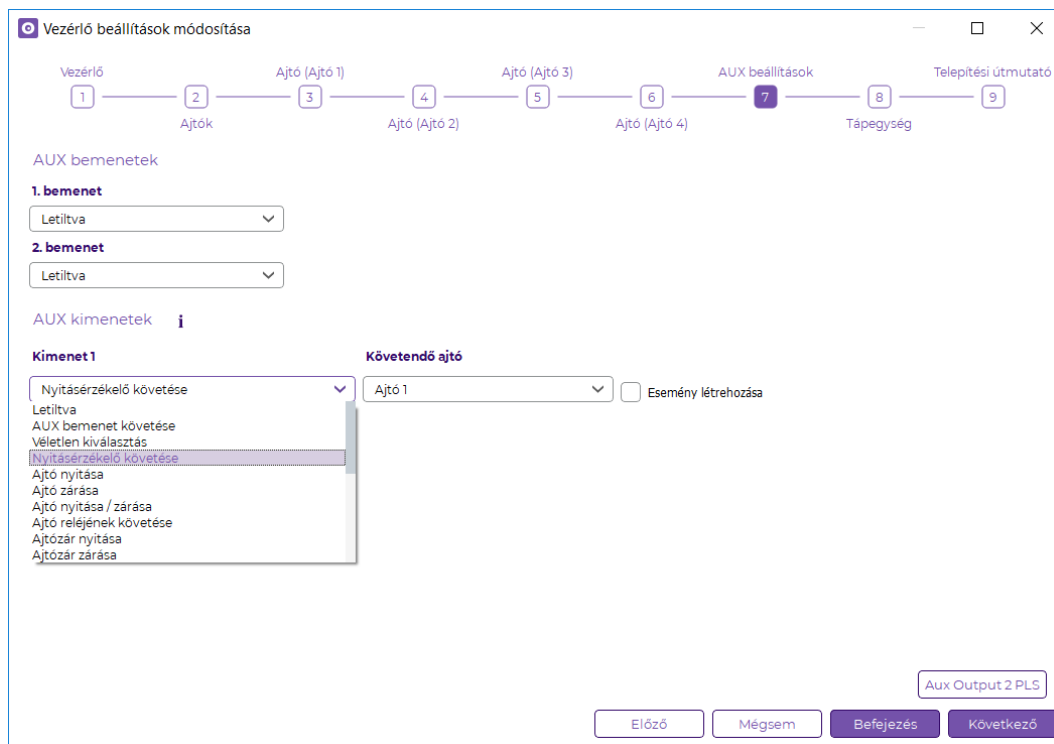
Vezérlő beállítások módosítása

Vezérlő
1
2
Ajtók
Ajtó (Ajtó 1)
3
4
Ajtó (Ajtó 2)
Ajtó (Ajtó 3)
5
6
Ajtó (Ajtó 4)
AUX beállítások
7
8
Tápegység
Telepítési útmutató
9

AUX bemenetek

1. bemenet
Letiltva

2. bemenet
Letiltva

AUX kimenetek i

Kimenet 1
Nyitásérzékelő követése
Letiltva
AUX bemenet követése
Véletlen kiválasztás
Nyitásérzékelő követése
Ajtó nyitása
Ajtó zárása
Ajtó nyitása / zárása
Ajtó reléjének követése
Ajtózár nyitása
Ajtózár zárása

Követendő ajtó
Ajtó 1
Esemény létrehozása

Aux Output 2 PLS

Előző
Mégsem
Befejezés
Következő